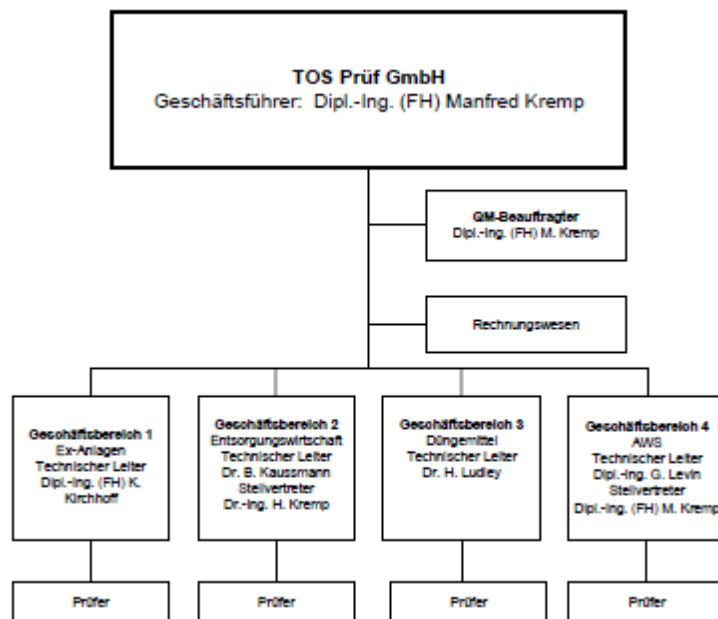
TOS Prüf GmbH
Geschäftsführer: Dipl.-Ing. (FH) Manfred Kremp

QM-Beauftragter
Dipl.-Ing. (FH) M. Kremp

Rechnungswesen

Geschäftsbereich 1
Ex-Anlagen
Technischer Leiter
Dipl.-Ing. (FH) K. Kirchhoff

Geschäftsbereich 2
Entsorgungswirtschaft
Technischer Leiter
Dr. B. Kaussmann
Stellvertreter
Dr.-Ing. H. Kremp

Geschäftsbereich 3
Düngemittel
Technischer Leiter
Dr. H. Ludley

Geschäftsbereich 4
AWS
Technischer Leiter
Dipl.-Ing. G. Levin
Stellvertreter
Dipl.-Ing. (FH) M. Kremp

Prüfer

Prüfer

Prüfer

Prüfer